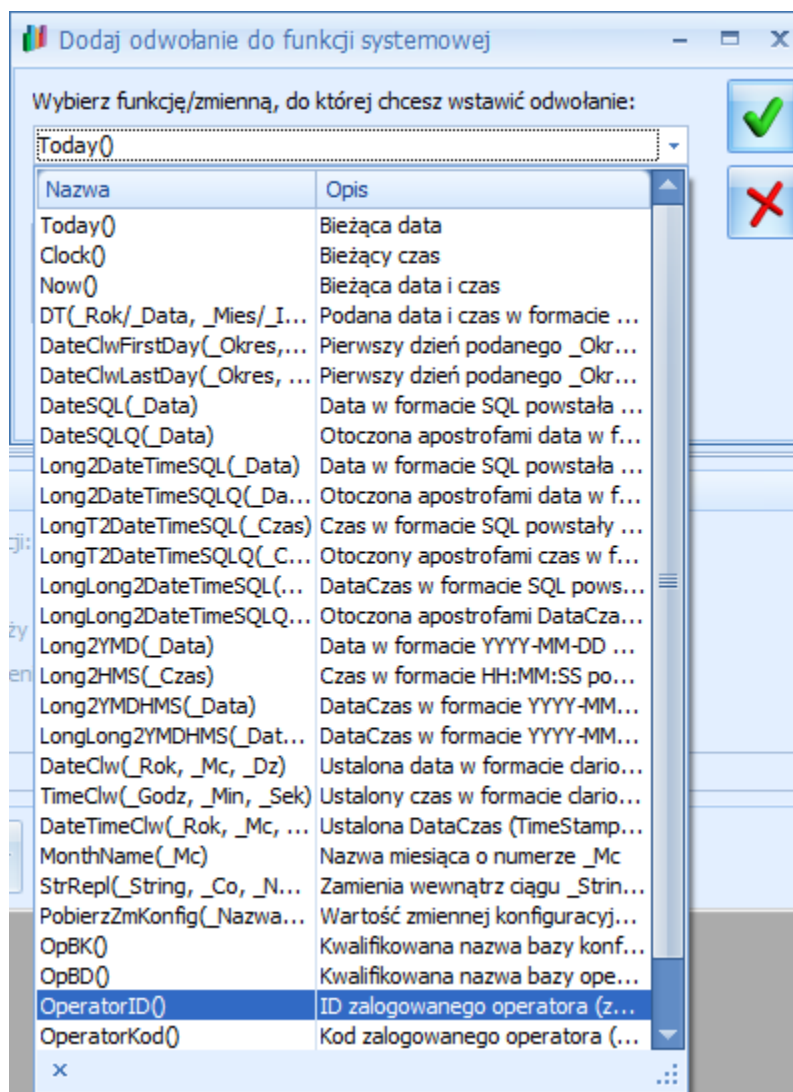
Dodaj odwołanie do funkcji systemowej

Wybierz funkcję/zmienną, do której chcesz wstawić odwołanie:

Today()

| Nazwa | Opis |
|---|---|
| Today() | Bieżąca data |
| Clock() | Bieżący czas |
| Now() | Bieżąca data i czas |
| DT(_Rok/_Data, _Mies/_I... | Podana data i czas w formacie ... |
| DateClwFirstDay(_Okres,... | Pierwszy dzień podanego _Okr... |
| DateClwLastDay(_Okres, ... | Pierwszy dzień podanego _Okr... |
| DateSQL(_Data) | Data w formacie SQL powstała ... |
| DateSQLQ(_Data) | Otoczona apostrofami data w f... |
| Long2DateTimeSQL(_Data) | Data w formacie SQL powstała ... |
| Long2DateTimeSQLQ(_Da... | Otoczona apostrofami data w f... |
| LongT2DateTimeSQL(_Czas) | Czas w formacie SQL powstały ... |
| LongT2DateTimeSQLQ(_C... | Otoczony apostrofami czas w f... |
| LongLong2DateTimeSQL(... | DataCzas w formacie SQL pows... |
| LongLong2DateTimeSQLQ... | Otoczona apostrofami DataCza... |
| Long2YMD(_Data) | Data w formacie YYYY-MM-DD ... |
| Long2HMS(_Czas) | Czas w formacie HH:MM:SS po... |
| Long2YMDHMS(_Data) | DataCzas w formacie YYYY-MM... |
| LongLong2YMDHMS(_Dat... | DataCzas w formacie YYYY-MM... |
| DateClw(_Rok, _Mc, _Dz) | Ustalona data w formacie clario... |
| TimeClw(_Godz, _Min, _Sek) | Ustalony czas w formacie clario... |
| DateTimeClw(_Rok, _Mc, ... | Ustalona DataCzas (TimeStamp... |
| MonthName(_Mc) | Nazwa miesiąca o numerze _Mc |
| StrRepl(_String, _Co, _N... | Zamienia wewnątrz ciągu _Strin... |
| PobierzZmKonfig(_Nazwa... | Wartość zmiennej konfiguracyj... |
| OpBK() | Kwalifikowana nazwa bazy konf... |
| OpBD() | Kwalifikowana nazwa bazy ope... |
| OperatorID() | ID zalogowanego operatora (z... |
| OperatorKod() | Kod zalogowanego operatora (... |

×